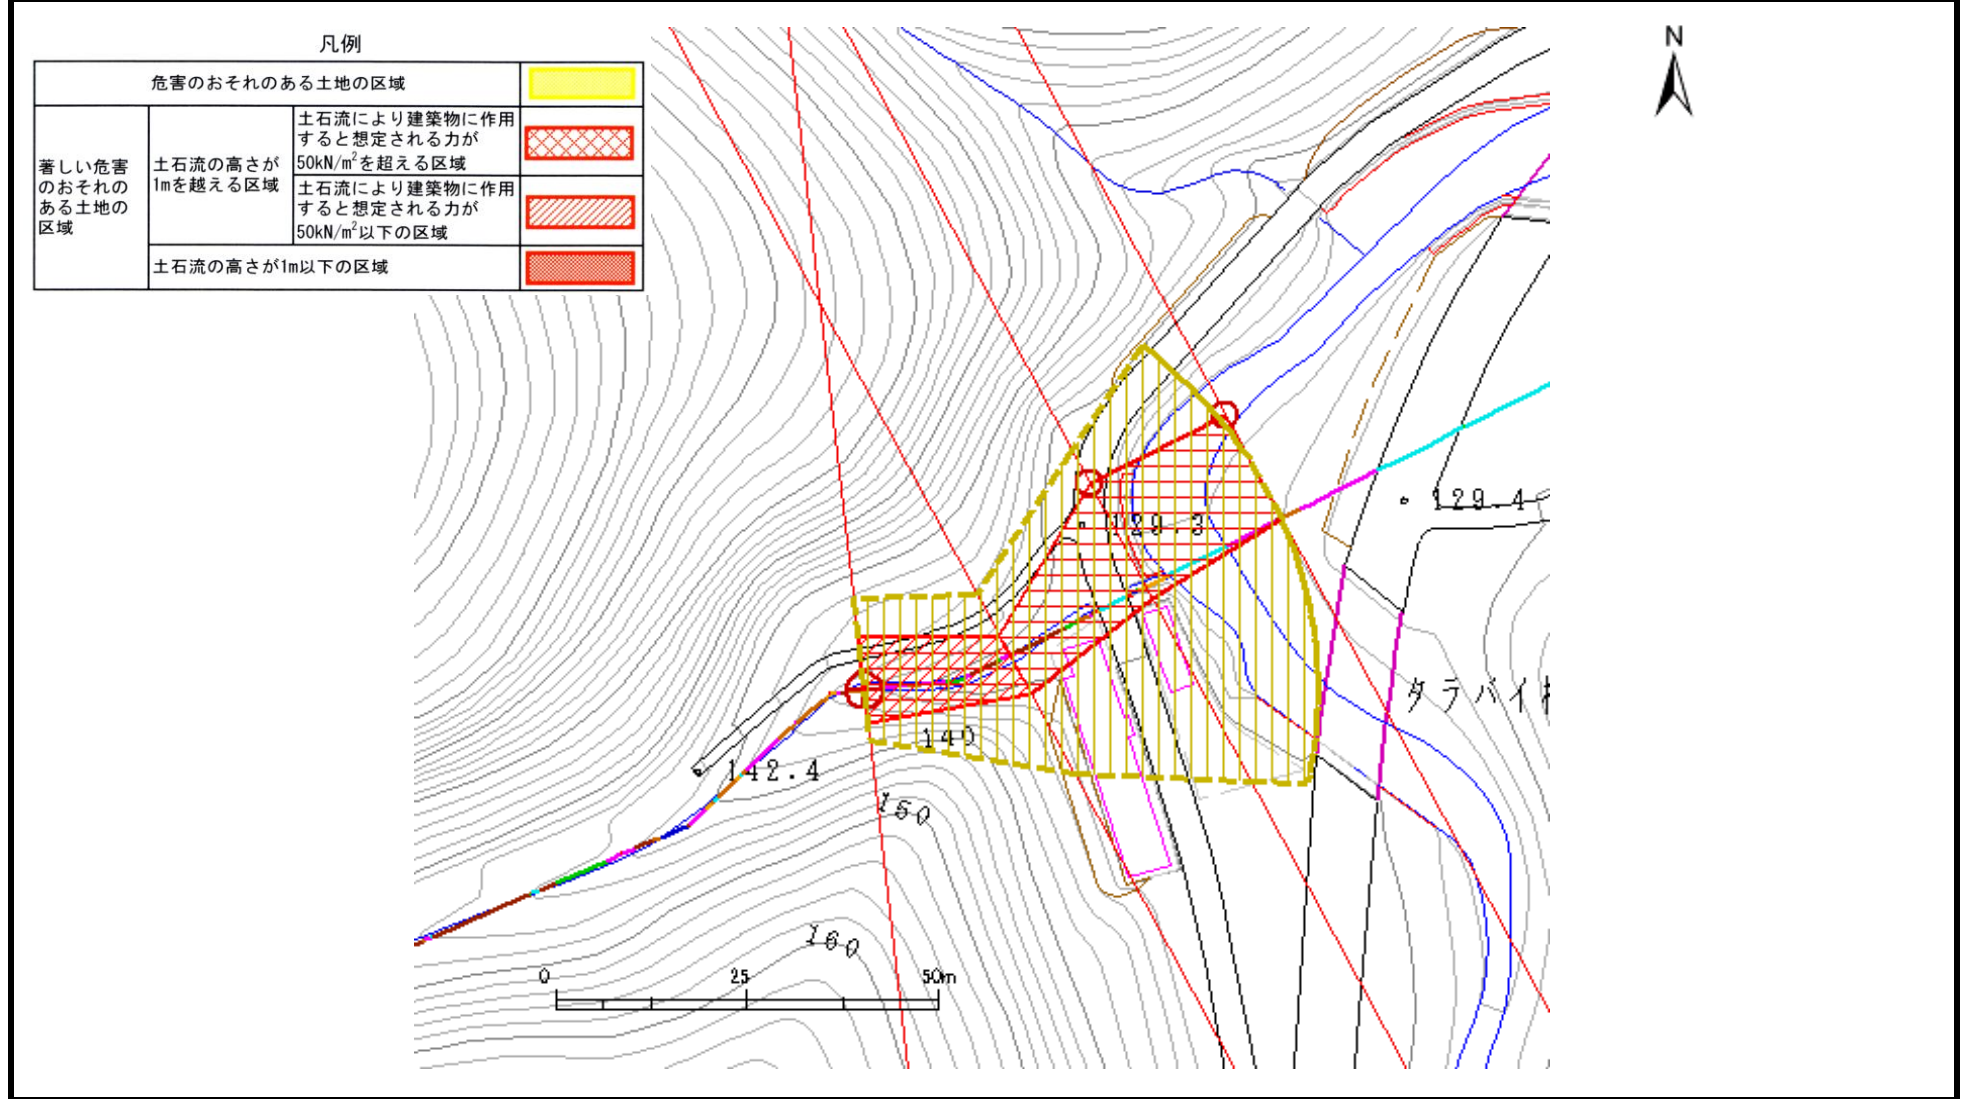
凡例

| 危害のおそれのある土地の区域 | | | |
|---|---|---|---|
| 著しい危害のおそれのある土地の区域 | 土石流の高さが1mを越える区域 | 土石流により建築物に作用すると想定される力が50kN/m$^2$を超える区域 | |
| | | 土石流により建築物に作用すると想定される力が50kN/m$^2$以下の区域 | |
| | 土石流の高さが1m以下の区域 | | |

N

129.4
129.3
タラバイ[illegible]
140
142.4
150
160
0
25
50m